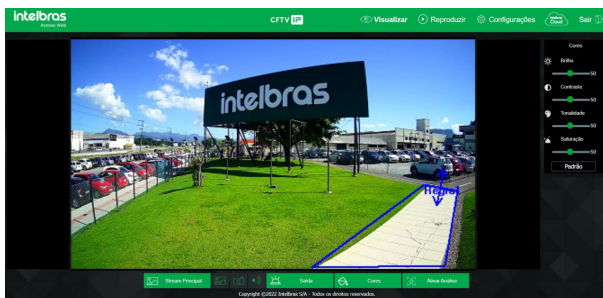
intelbras
Acesso Web

CFTV IP

Visualizar Reproduzir Configurações Intelbras Cloud Sair

intelbras

Regra1

Cores
Brilho
50
Contraste
50
Tonalidade
50
Saturação
50
Padrão

Stream Principal Saída Cores Ativar Análise

Copyright ©2022 Intelbras S/A - Todos os direitos reservados.